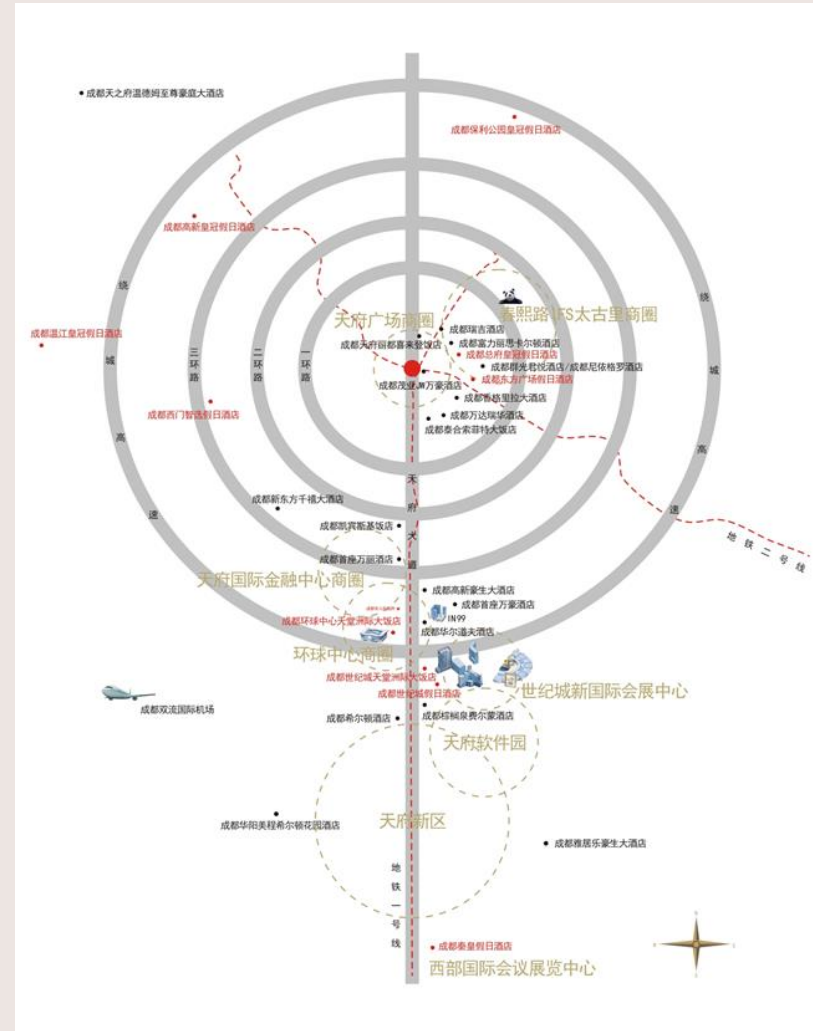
成都天之府温德姆至尊豪庭大酒店

成都保利公园皇冠假日酒店

成都高新皇冠假日酒店

绕城高速

成都温江皇冠假日酒店

天府广场商圈

大慈寺路IFS太古里商圈

成都瑞吉酒店

成都天府丽都喜来登饭店

成都富力丽思卡尔顿酒店

成都总府皇冠假日酒店

成都群光君悦酒店/成都尼依格罗酒店

成都东方广场假日酒店

三环路

二环路

一环路

成都茂业JW万豪酒店

成都香格里拉大酒店

成都西门智选假日酒店

成都万达瑞华酒店

成都泰合索菲特大饭店

绕城高速

天府大道

地铁二号线

成都新东方千禧大酒店

成都凯宾斯基饭店

成都首座万丽酒店

天府国际金融中心商圈

成都高新豪生大酒店

成都首座万豪酒店

IN99

成都环球中心天堂洲际大饭店

成都华尔道夫酒店

环球中心商圈

成都世纪城天堂洲际大饭店

成都世纪城假日酒店

世纪城新国际会展中心

成都双流国际机场

成都希尔顿酒店

成都棕榈泉费尔蒙酒店

天府软件园

成都华阳美程希尔顿花园酒店

天府新区

成都雅居乐豪生大酒店

地铁一号线

成都秦皇假日酒店

西部国际会议展览中心